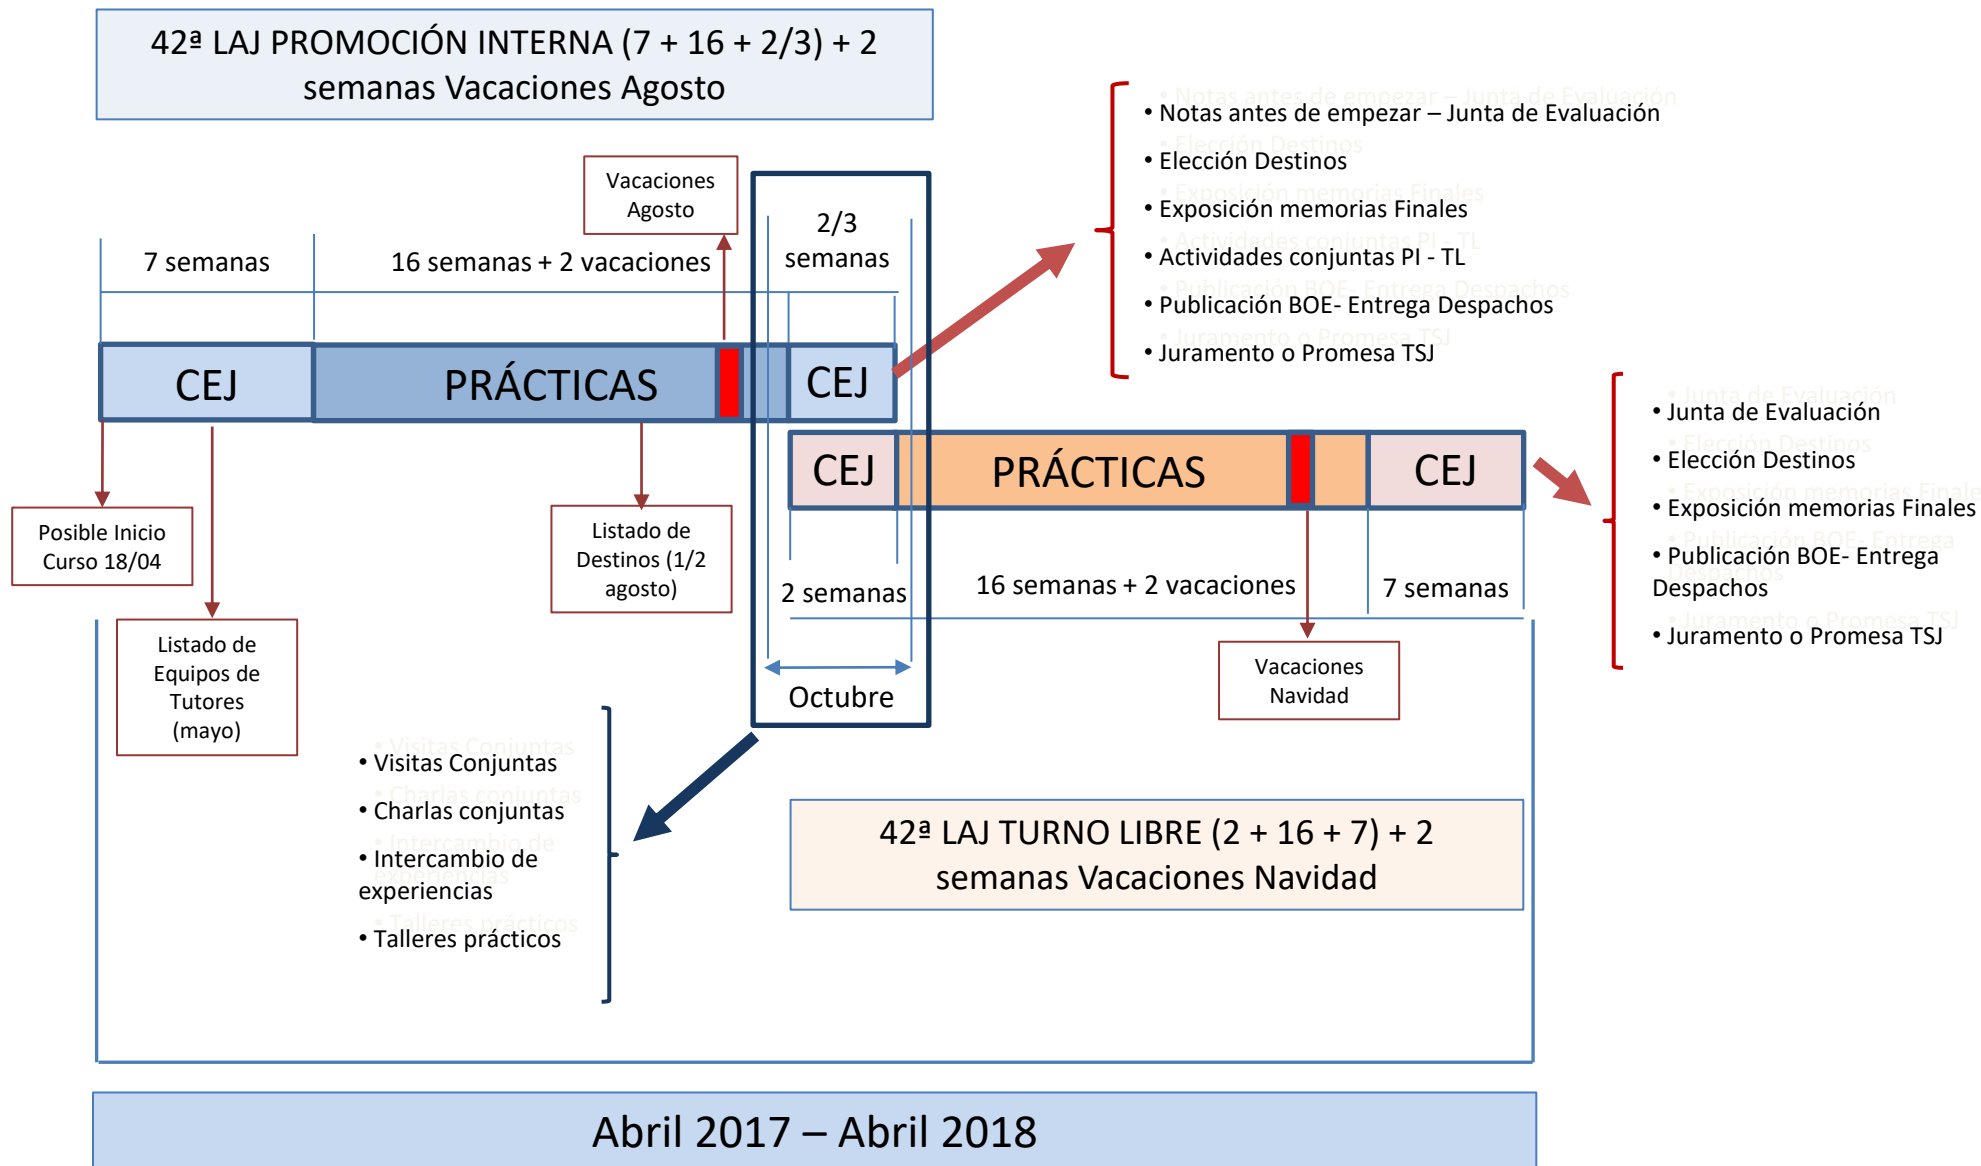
42ª LAJ PROMOCIÓN INTERNA (7 + 16 + 2/3) + 2 semanas Vacaciones Agosto

Vacaciones Agosto

7 semanas

16 semanas + 2 vacaciones

2/3 semanas

CEJ

PRÁCTICAS

CEJ

• Notas antes de empezar – Junta de Evaluación
• Elección Destinos
• Exposición memorias Finales
• Actividades conjuntas PI - TL
• Publicación BOE- Entrega Despachos
• Juramento o Promesa TSJ

CEJ

PRÁCTICAS

CEJ

• Junta de Evaluación
• Elección Destinos
• Exposición memorias Finales
• Publicación BOE- Entrega Despachos
• Juramento o Promesa TSJ

Posible Inicio Curso 18/04

Listado de Destinos (1/2 agosto)

2 semanas

16 semanas + 2 vacaciones

7 semanas

Octubre

Vacaciones Navidad

Listado de Equipos de Tutores (mayo)

• Visitas Conjuntas
• Charlas conjuntas
• Intercambio de experiencias
• Talleres prácticos

42ª LAJ TURNO LIBRE (2 + 16 + 7) + 2 semanas Vacaciones Navidad

Abril 2017 – Abril 2018